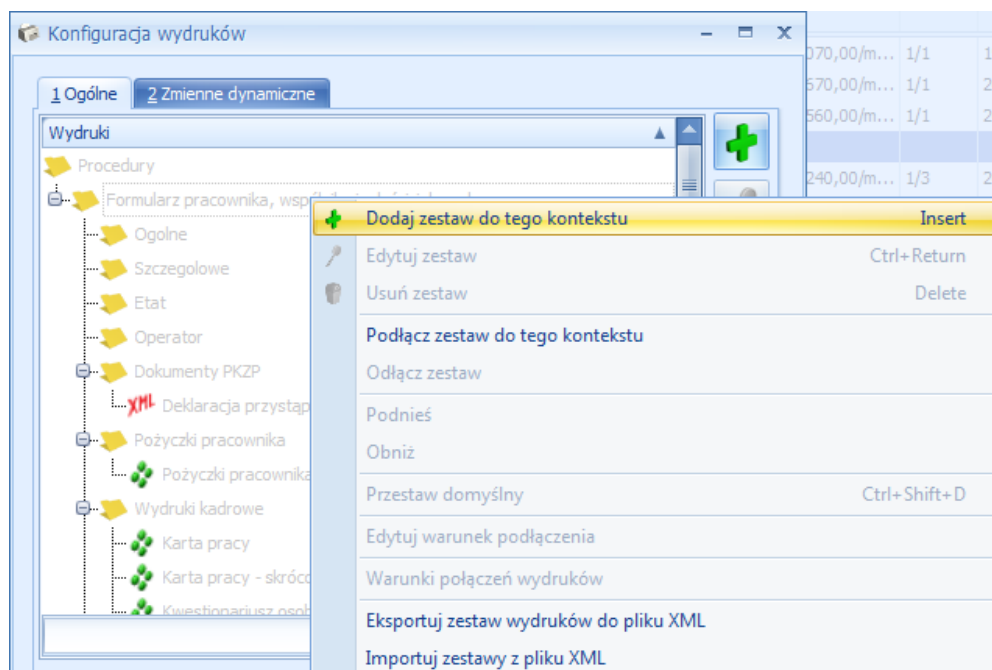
Konfiguracja wydruków

070,00/m... 1/1
670,00/m... 1/1 2
560,00/m... 1/1 2
240,00/m... 1/3 2

1 Ogólne | 2 Zmienne dynamiczne

Wydruki

Procedury
Formularz pracownika, wsp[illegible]
Ogolne
Szczegolowe
Etat
Operator
Dokumenty PKZP
XML Deklaracja przystąp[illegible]
Pożyczki pracownika
Pożyczki pracownika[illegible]
Wydruki kadrowe
Karta pracy
Karta pracy - skróc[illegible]
Kwestionariusz osob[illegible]

Dodaj zestaw do tego kontekstu Insert
Edytuj zestaw Ctrl+Return
Usuń zestaw Delete
Podłącz zestaw do tego kontekstu
Odłącz zestaw
Podnieś
Obniż
Przestaw domyślny Ctrl+Shift+D
Edytuj warunek podłączenia
Warunki połączeń wydruków
Eksportuj zestaw wydruków do pliku XML
Importuj zestawy z pliku XML